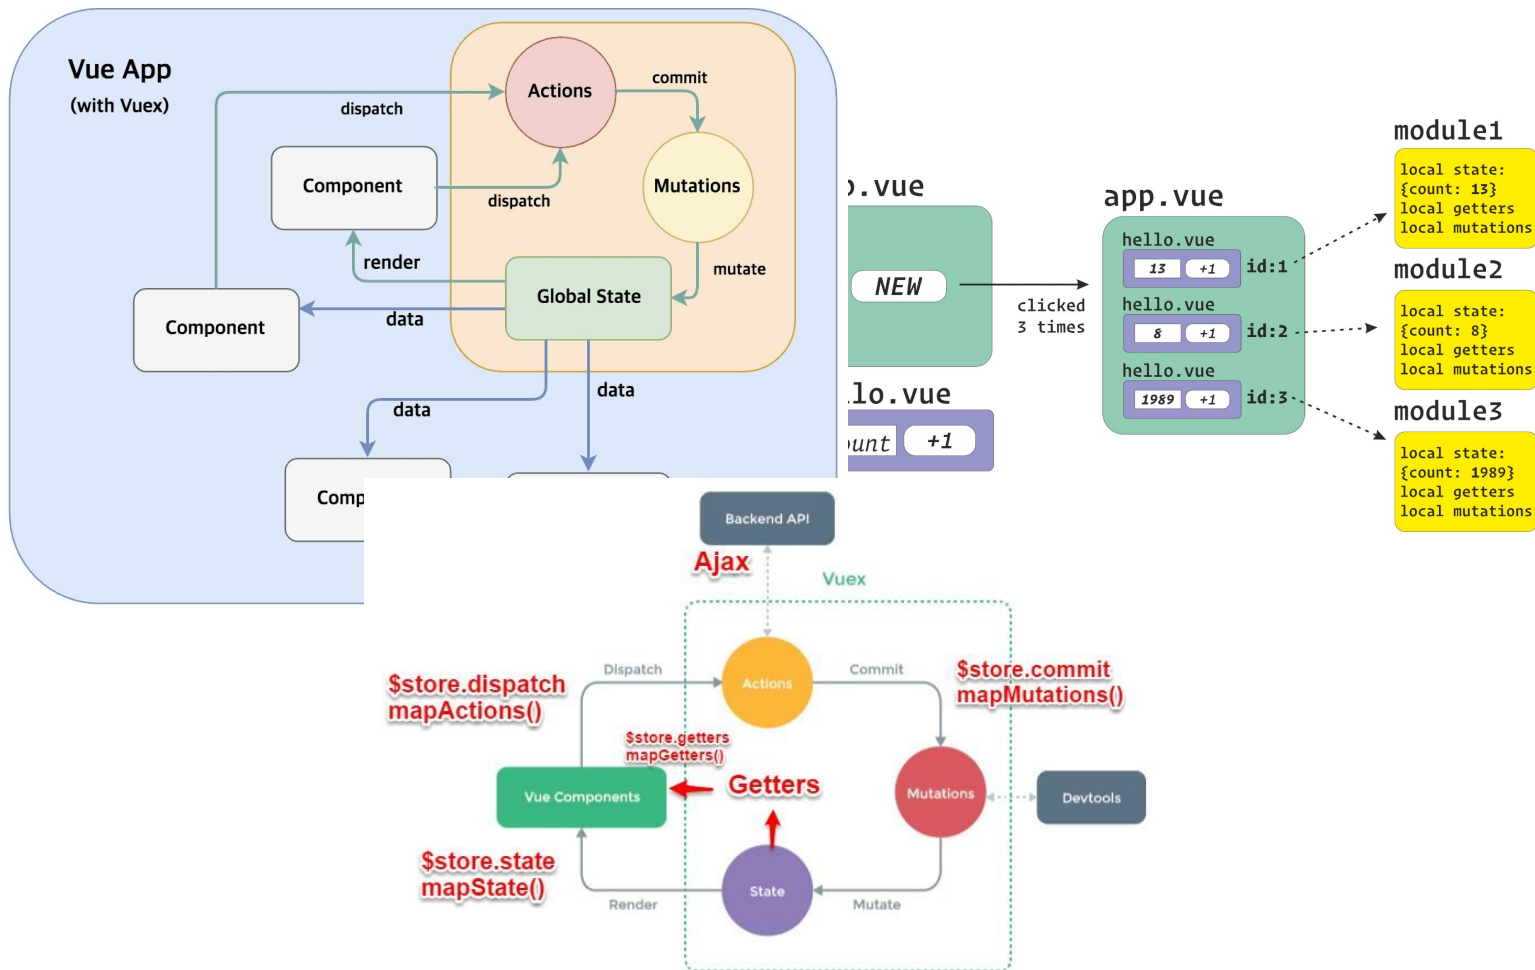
Vue App
(with Vuex)

dispatch

Actions

commit

Component

dispatch

Mutations

render

mutate

Global State

Component

data

data

data

Comp

).vue

NEW

clicked
3 times

lo.vue

unt +1

app.vue

hello.vue
13 +1 id:1

hello.vue
8 +1 id:2

hello.vue
1989 +1 id:3

module1
local state:
{count: 13}
local getters
local mutations

module2
local state:
{count: 8}
local getters
local mutations

module3
local state:
{count: 1989}
local getters
local mutations

Backend API

Ajax

Vuex

$store.dispatch
mapActions()

Dispatch

Actions

Commit

$store.commit
mapMutations()

$store.getters
mapGetters()

Vue Components

Getters

Mutations

Devtools

$store.state
mapState()

Render

State

Mutate